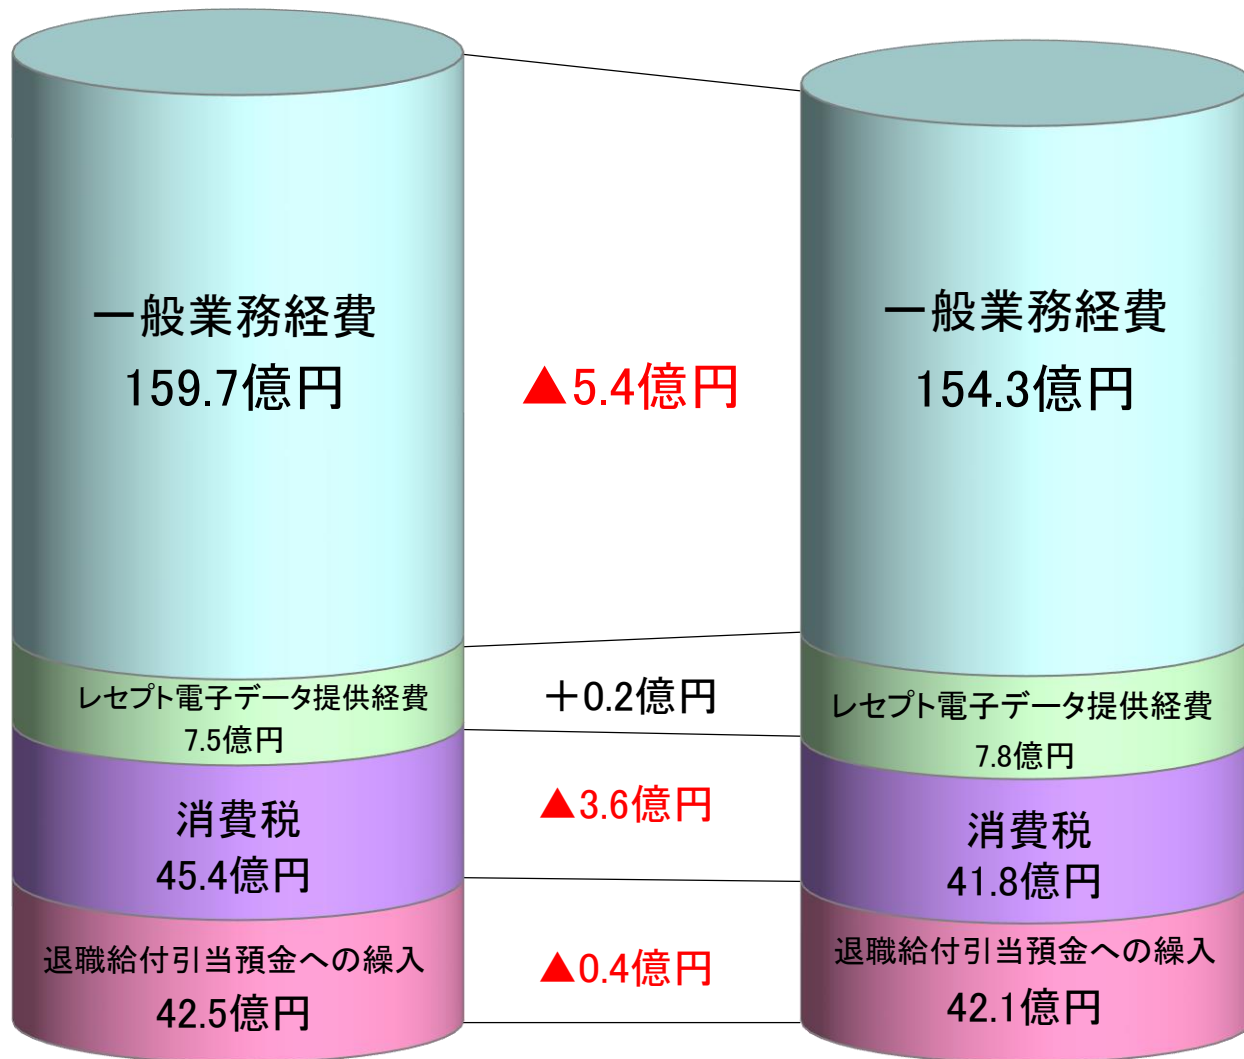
一般業務経費
159.7億円

▲5.4億円

一般業務経費
154.3億円

レセプト電子データ提供経費
7.5億円

＋0.2億円

レセプト電子データ提供経費
7.8億円

消費税
45.4億円

▲3.6億円

消費税
41.8億円

退職給付引当預金への繰入
42.5億円

▲0.4億円

退職給付引当預金への繰入
42.1億円